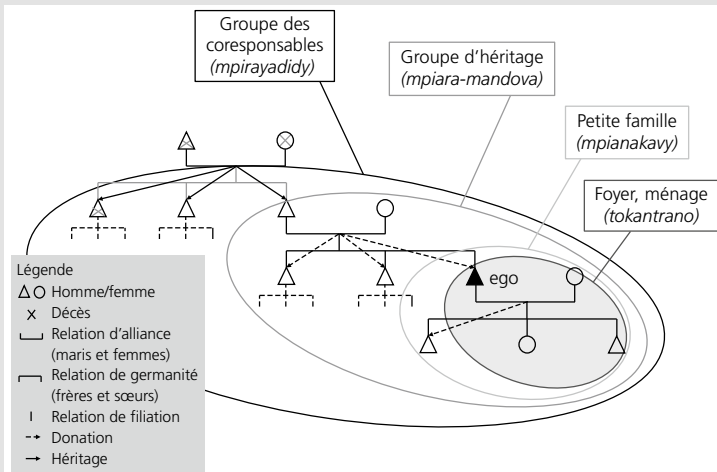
Groupe des coresponsables
(mpirayadidy)

Groupe d'héritage
(mpiara-mandova)

Petite famille
(mpianakavy)

Foyer, ménage
(tokantrano)

ego

Légende
Δ O Homme/femme
x Décès
Relation d'alliance (maris et femmes)
Relation de germanité (frères et sœurs)
Relation de filiation
Donation
Héritage